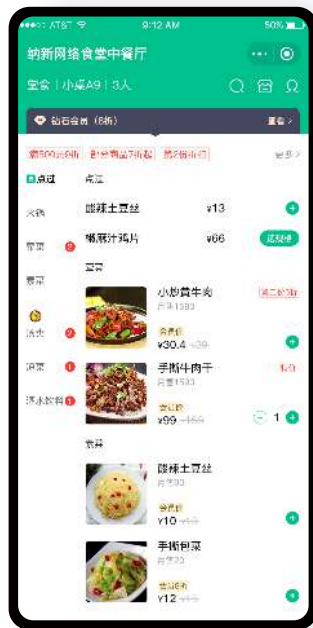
AT&T 9:12 AM 50%

纳新网络食堂中餐厅

堂食 | 小桌A9 | 3人

钻石会员（8折）

满300元80折 | 部分商品7折起 | 第2份8折

点过

火锅

荤菜

素菜

酒水

酒类

酒水饮料

点过

酸辣土豆丝 ¥13

椒麻汁鸡片 ¥66

荤菜

小炒黄牛肉

月售1589

会员价

¥30.4 ¥38

手撕牛肉干

月售1533

会员价

¥99 ¥159

1

素菜

酸辣土豆丝

月售33

会员价

¥10 ¥13

手撕包菜

月售20

会员价

¥12 ¥15